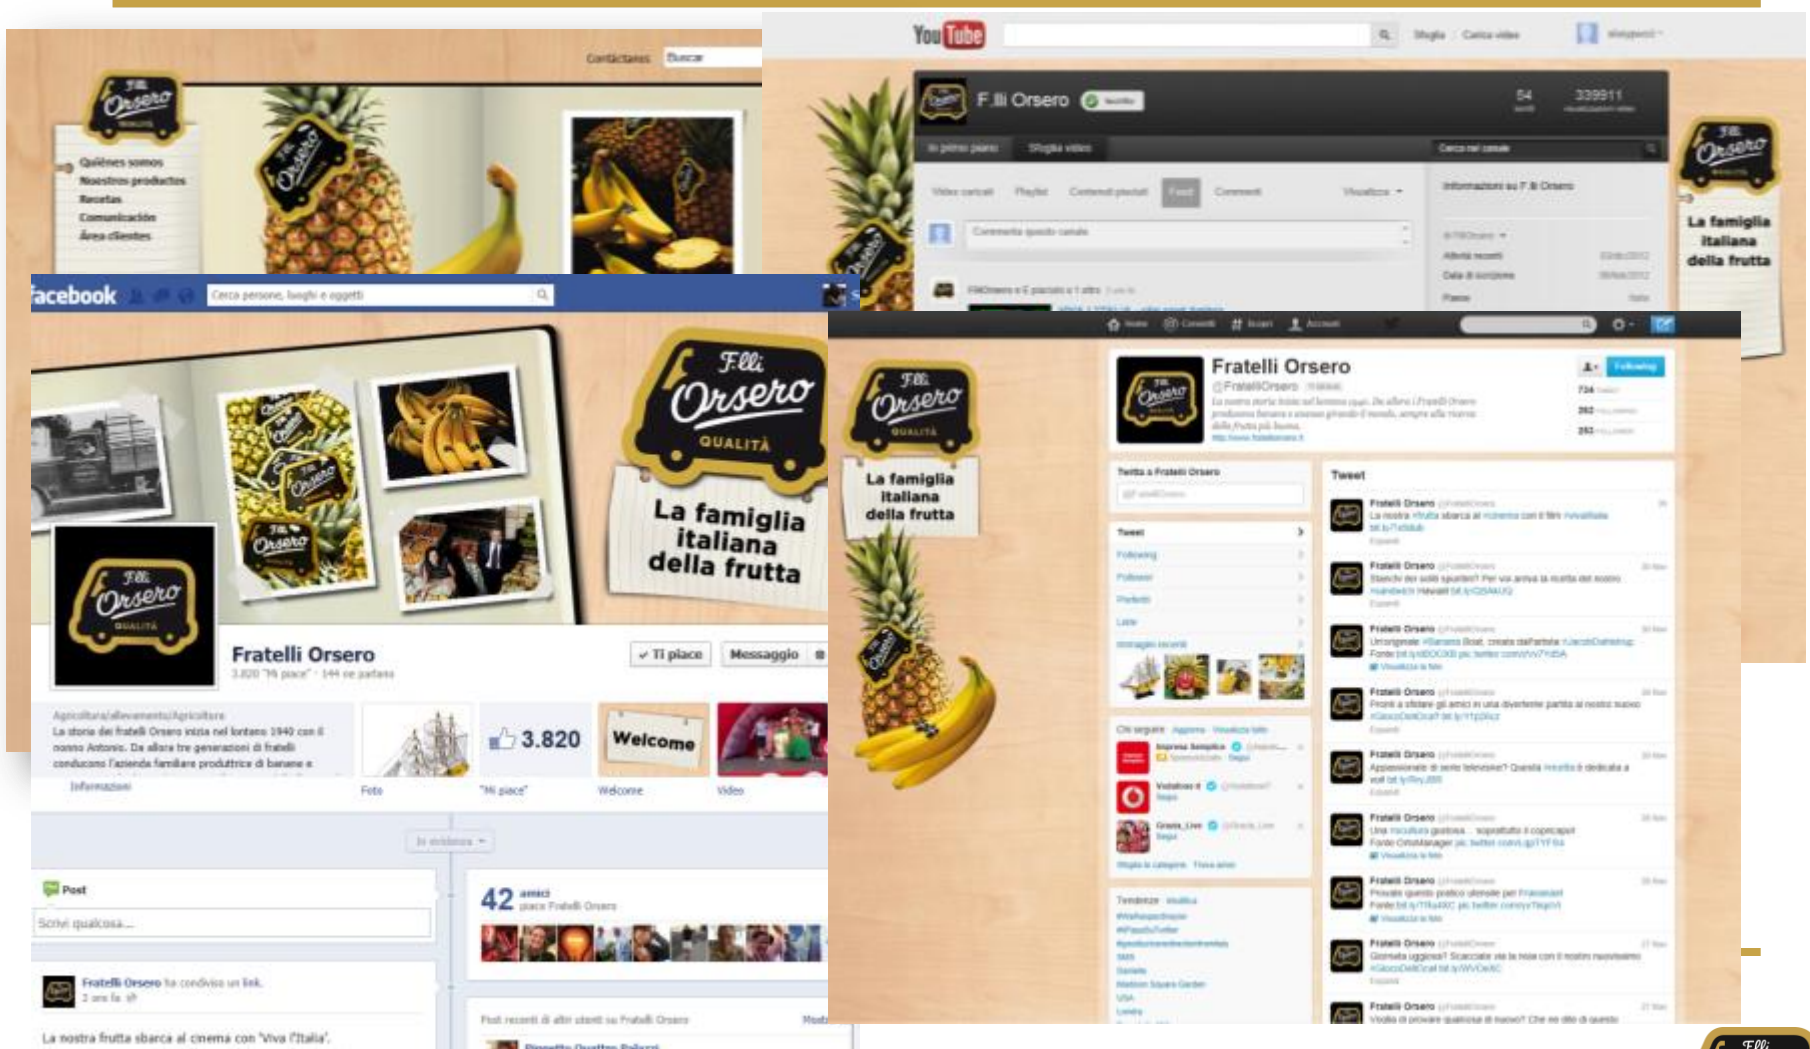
Contáctanos Buscar

F.lli Orsero

Quiénes somos
Nuestros productos
Recetas
Comunicación
Área clientes

YouTube

F.lli Orsero

54 339911

In primo piano Sfoglia video

Video caricati Playlist Contenuti piaciuti Feed Commenti

Informazioni su F.lli Orsero

La famiglia italiana della frutta

facebook

Cerca persone, luoghi e oggetti

F.lli Orsero QUALITÀ

La famiglia italiana della frutta

Fratelli Orsero

3.820 "Mi piace" · 144 ne parlano

✔ Ti piace Messaggio

Agricoltura/allevamento/Agricoltore

La storia dei fratelli Orsero inizia nel lontano 1940 con il nonno Antonio. Da allora tre generazioni di fratelli conducono l'azienda familiare produttrice di banane e

Informazioni

Foto

3.820 "Mi piace"

Welcome

Welcome

Video

In evidenza

Post

Scrivi qualcosa...

42 amici

Fratelli Orsero ha condiviso un link.

La nostra frutta sbarca al cinema con "Viva l'Italia".

F.lli Orsero QUALITÀ

La famiglia italiana della frutta

Fratelli Orsero

@FratelliOrsero

Following

Tweet

Fratelli Orsero